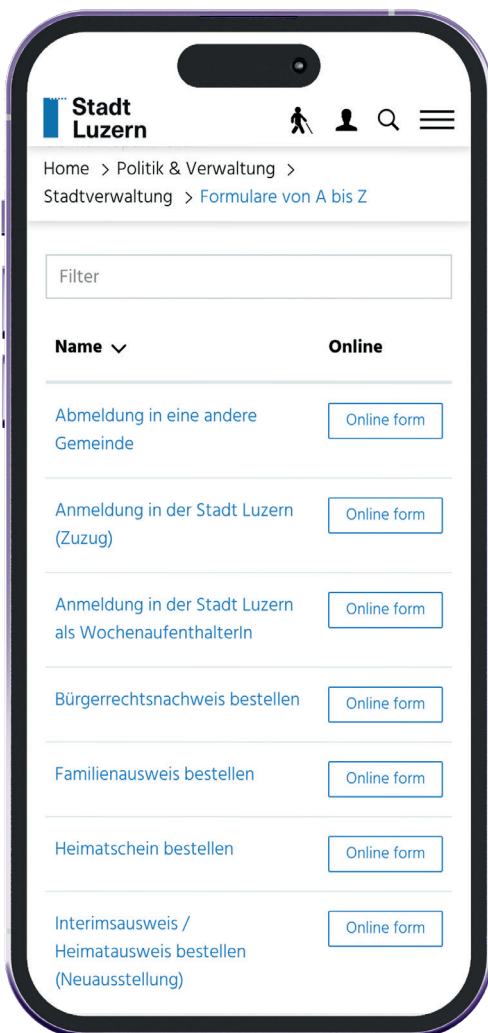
Stadt Luzern

Home > Politik & Verwaltung > Stadtverwaltung > Formulare von A bis Z

Filter

| Name | Online |
|---|---|
| Abmeldung in eine andere Gemeinde | Online form |
| Anmeldung in der Stadt Luzern (Zuzug) | Online form |
| Anmeldung in der Stadt Luzern als WochenaufenthalterIn | Online form |
| Bürgerrechtsnachweis bestellen | Online form |
| Familienausweis bestellen | Online form |
| Heimatschein bestellen | Online form |
| Interimsausweis / Heimatausweis bestellen (Neuausstellung) | Online form |